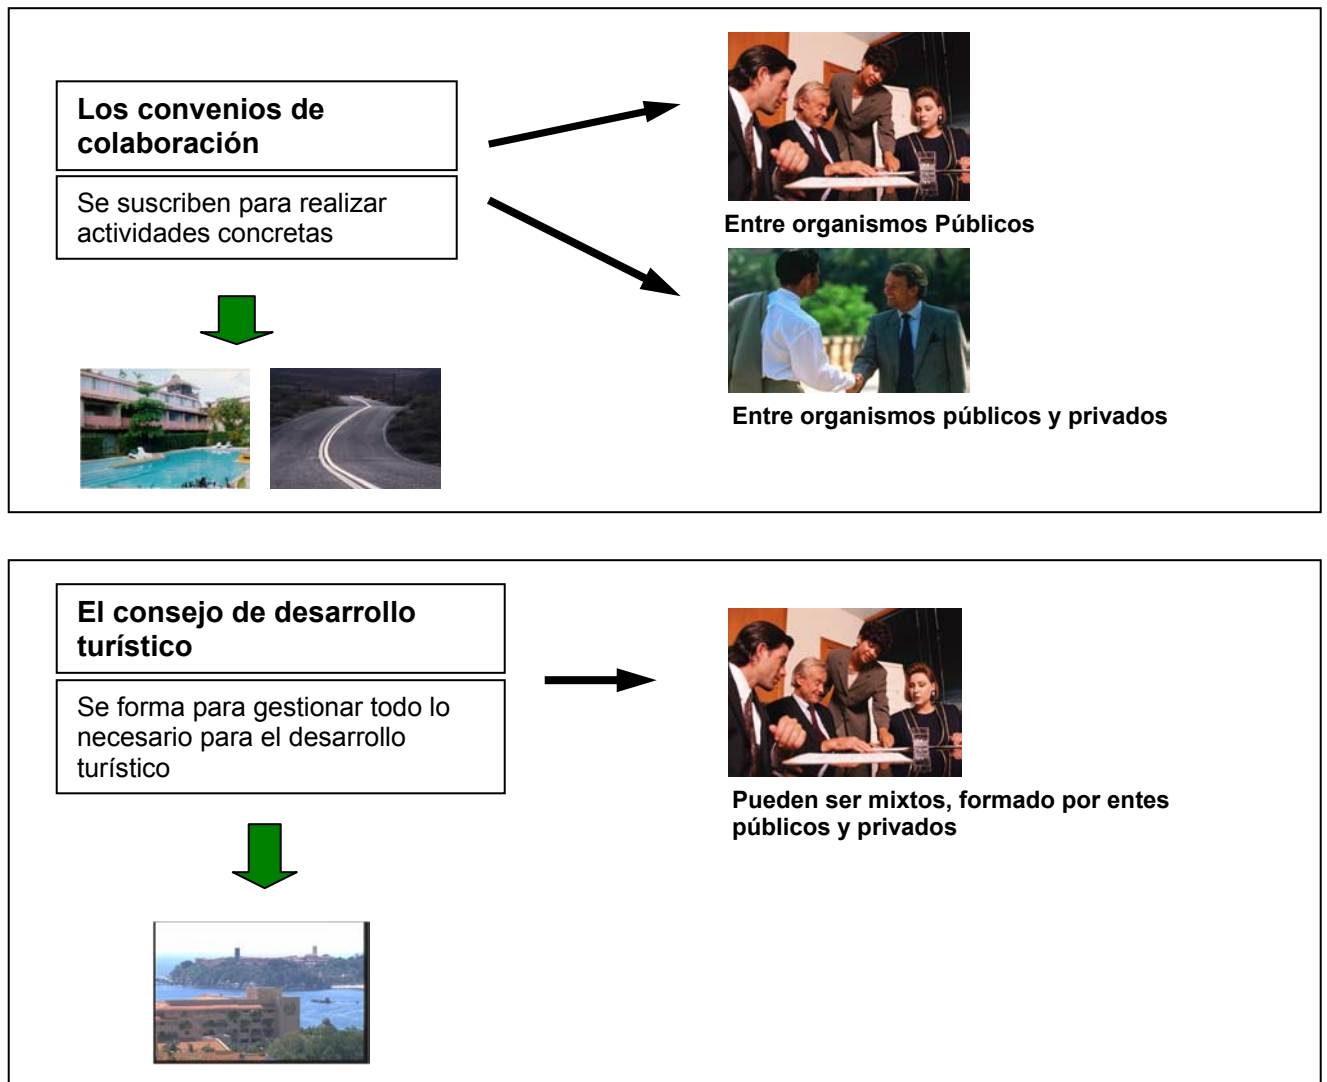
Los convenios de colaboración

Se suscriben para realizar actividades concretas

Entre organismos Públicos

Entre organismos públicos y privados

El consejo de desarrollo turístico

Se forma para gestionar todo lo necesario para el desarrollo turístico

Pueden ser mixtos, formado por entes públicos y privados